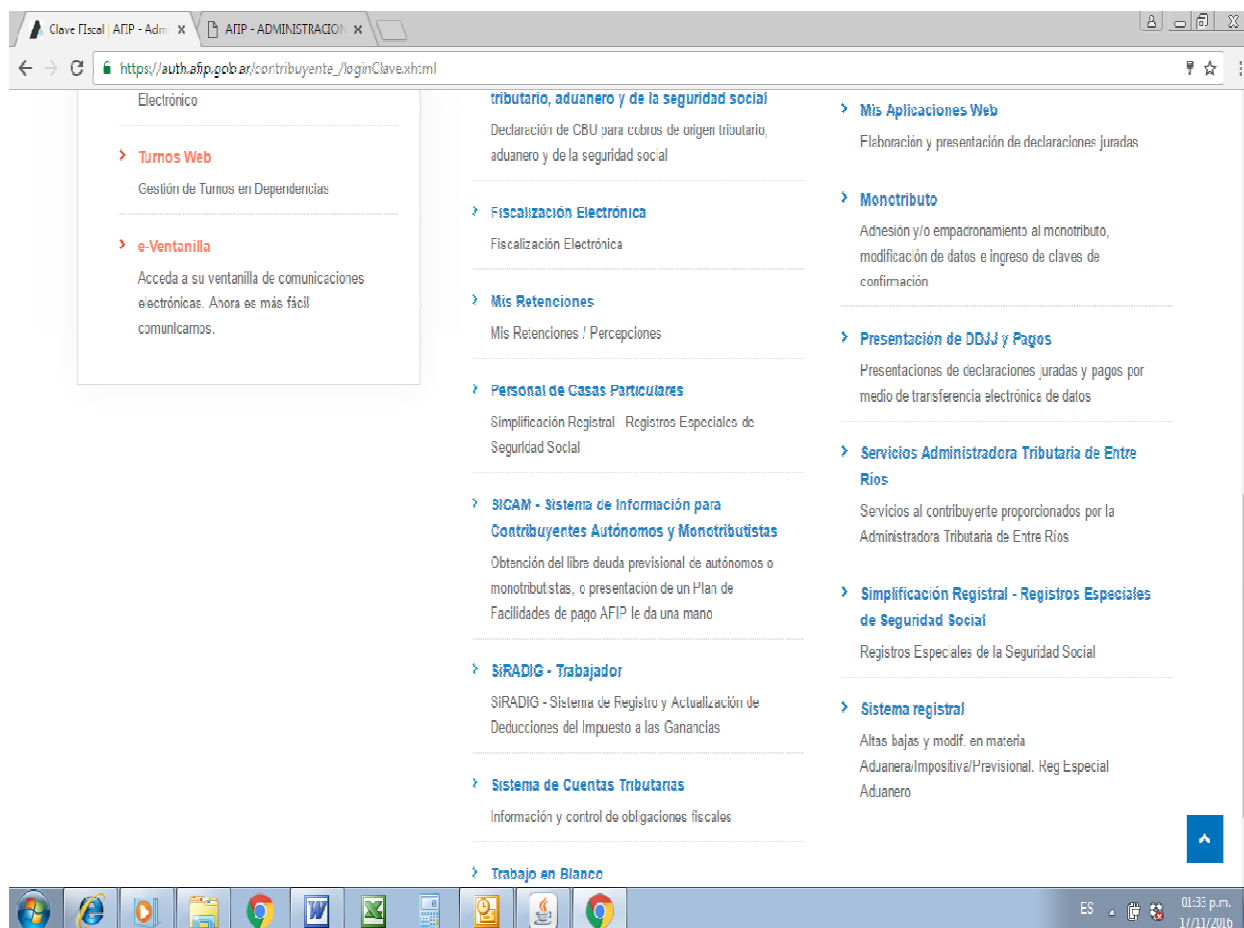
Clave Fiscal | AFIP - Adm ×
AFIP - ADMINISTRACION ×

https://auth.afip.gob.ar/contribuyente_/loginClave.xhtml

Electrónico

› Turnos Web
Gestión de Turnos en Dependencias

› e-Ventanilla
Acceda a su ventanilla de comunicaciones electrónicas. Ahora es más fácil comunicarnos.

tributario, aduanero y de la seguridad social
Declaración de CBU para cobros de origen tributario, aduanero y de la seguridad social

› Fiscalización Electrónica
Fiscalización Electrónica

› Mis Retenciones
Mis Retenciones / Percepciones

› Personal de Casas Particulares
Simplificación Registral Registros Especiales de Seguridad Social

› SICAM - Sistema de Información para Contribuyentes Autónomos y Monotributistas
Obtención del libre deuda previsional de autónomos o monotributistas, o presentación de un Plan de Facilidades de pago AFIP le da una mano

› SiRADIG - Trabajador
SIRADIG - Sistema de Registro y Actualización de Deducciones del Impuesto a las Ganancias

› Sistema de Cuentas Tributarias
Información y control de obligaciones fiscales

› Trabajo en Blanco

› Mis Aplicaciones Web
Elaboración y presentación de declaraciones juradas

› Monotributo
Adhesión y/o empadronamiento al monotributo, modificación de datos e ingreso de claves de confirmación

› Presentación de DDJJ y Pagos
Presentaciones de declaraciones juradas y pagos por medio de transferencia electrónica de datos

› Servicios Administradora Tributaria de Entre Ríos
Servicios al contribuyente proporcionados por la Administradora Tributaria de Entre Ríos

› Simplificación Registral - Registros Especiales de Seguridad Social
Registros Especiales de la Seguridad Social

› Sistema registral
Altas bajas y modif. en materia Aduanera/Impositiva/Previsional. Reg Especial Aduanero

ES
01:33 p.m.
1/11/2016